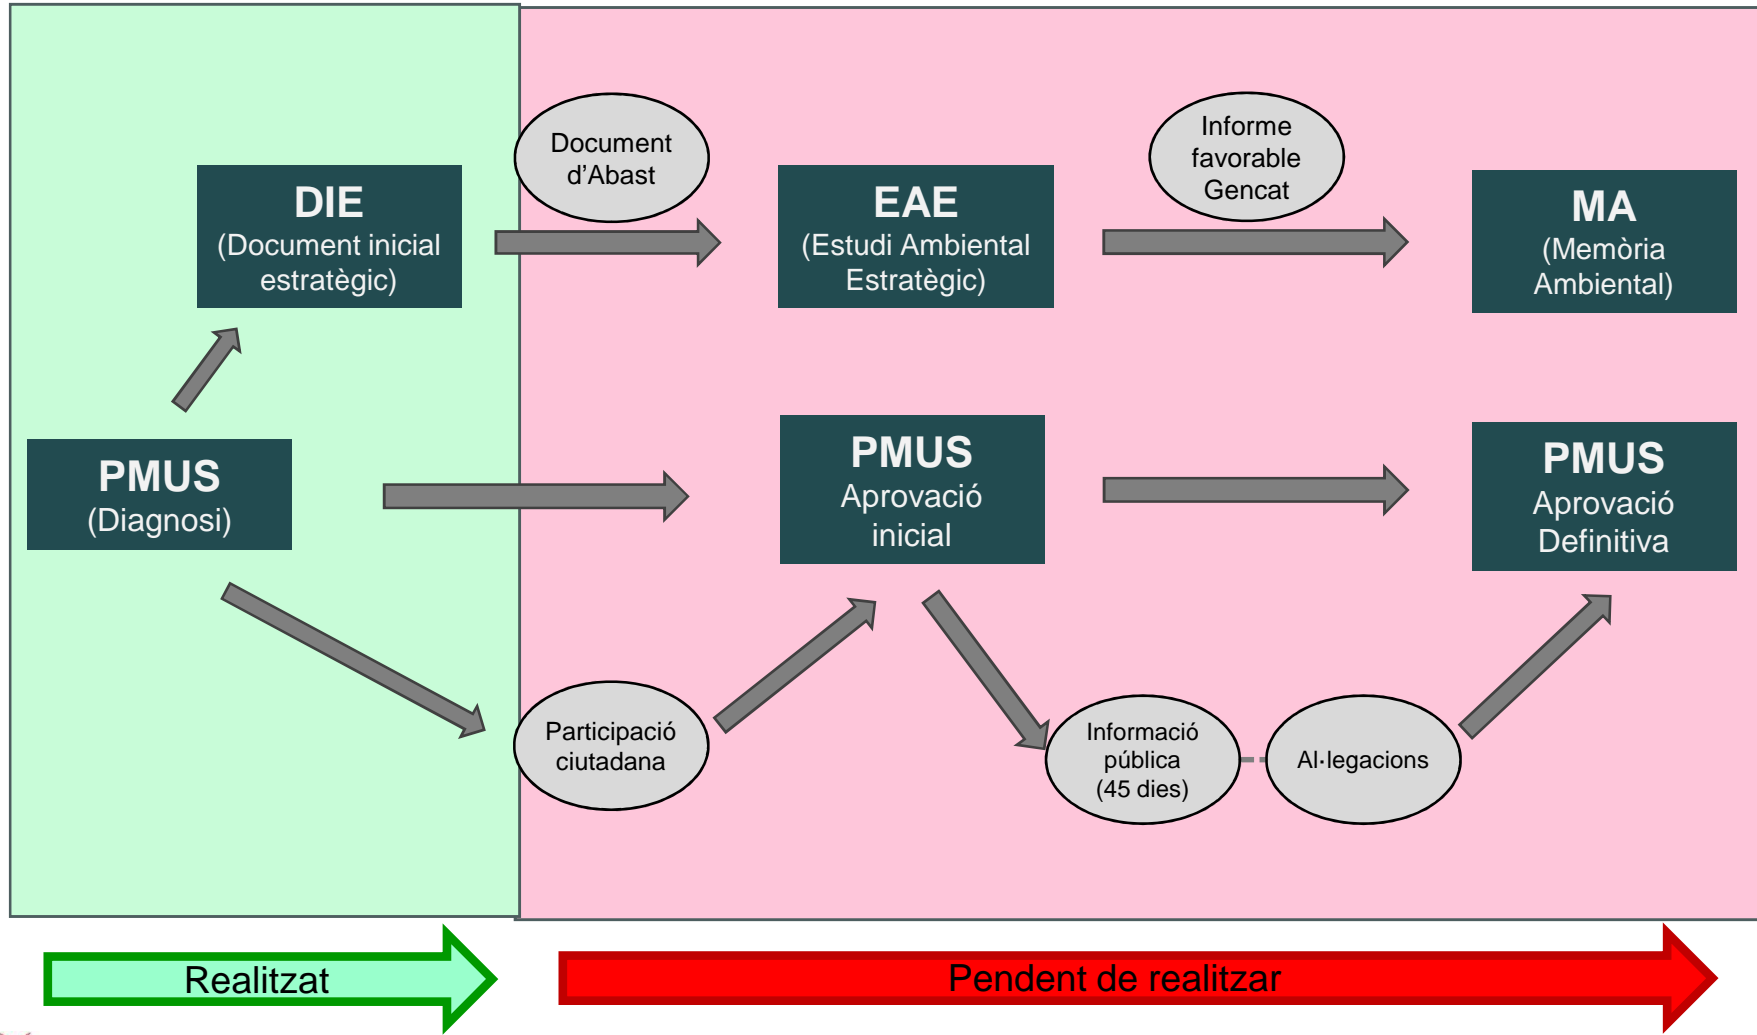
Document d'Abast

Informe favorable Gencat

DIE
(Document inicial estratègic)

EAE
(Estudi Ambiental Estratègic)

MA
(Memòria Ambiental)

PMUS
(Diagnosi)

PMUS
Aprovació inicial

PMUS
Aprovació Definitiva

Participació ciutadana

Informació pública (45 dies)

Al·legacions

Realitzat

Pendent de realitzar